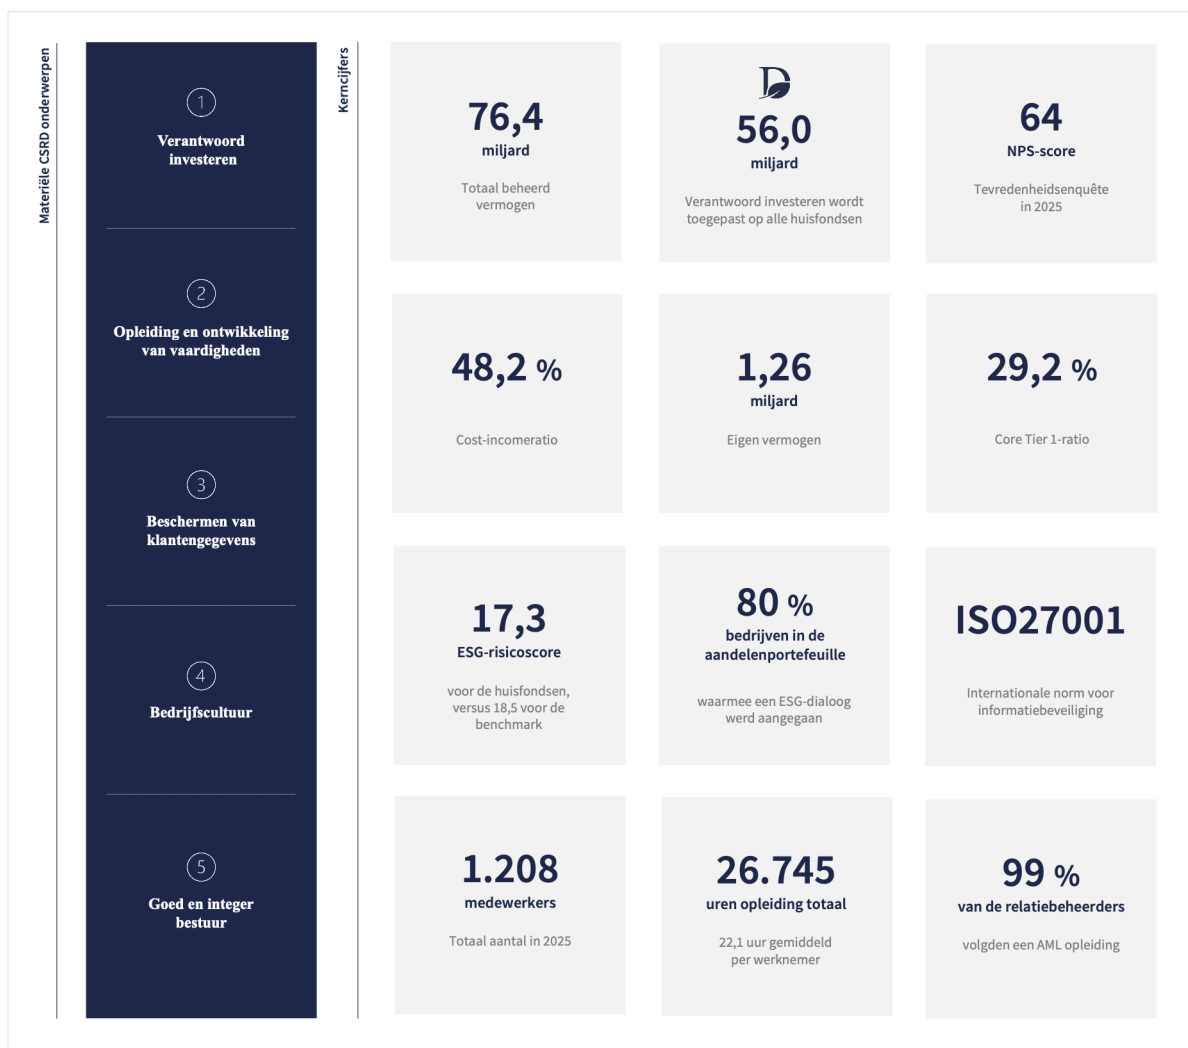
Materiële CSRD onderwerpen

1
Verantwoord investeren

2
Opleiding en ontwikkeling van vaardigheden

3
Beschermen van klantengegevens

4
Bedrijfscultuur

5
Goed en integer bestuur

Kerncijfers

76,4
miljard
Totaal beheerd vermogen

56,0
miljard
Verantwoord investeren wordt toegepast op alle huisfondsen

64
NPS-score
Tevredenheidsenquête in 2025

48,2 %
Cost-incomeratio

1,26
miljard
Eigen vermogen

29,2 %
Core Tier 1-ratio

17,3
ESG-risicoscore
voor de huisfondsen, versus 18,5 voor de benchmark

80 %
bedrijven in de aandelenportefeuille
waarmee een ESG-dialoog werd aangegaan

ISO27001
Internationale norm voor informatiebeveiliging

1.208
medewerkers
Totaal aantal in 2025

26.745
uren opleiding totaal
22,1 uur gemiddeld per werknemer

99 %
van de relatiebeheerders
volgden een AML opleiding